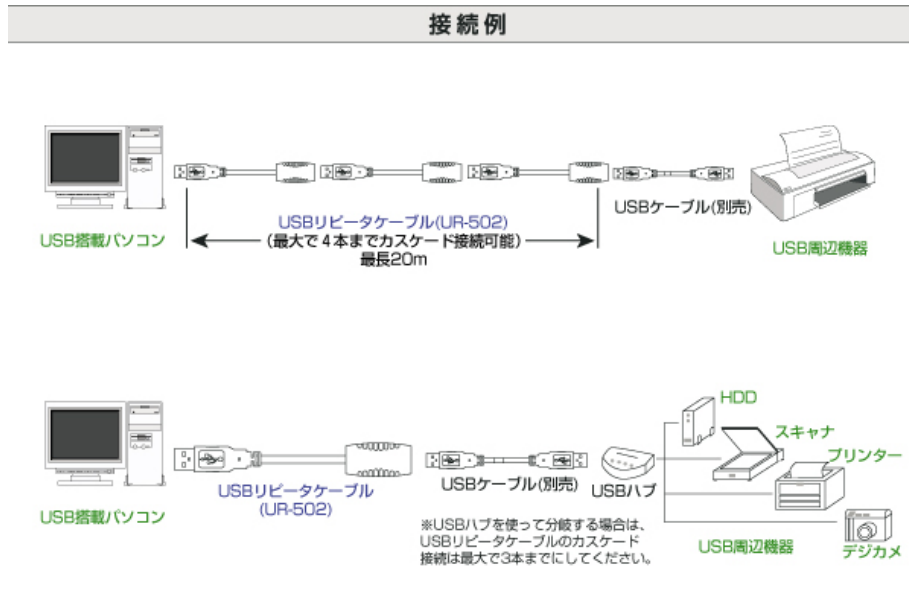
接続例

USB搭載パソコン

USBリピータケーブル(UR-502)
(最大で4本までカスケード接続可能)
最長20m

USBケーブル(別売)

USB周辺機器

USB搭載パソコン

USBリピータケーブル
(UR-502)

USBケーブル(別売)

USBハブ

※USBハブを使って分岐する場合は、USBリピータケーブルのカスケード接続は最大で3本までにしてください。

HDD

スキャナ

プリンター

USB周辺機器

デジカメ